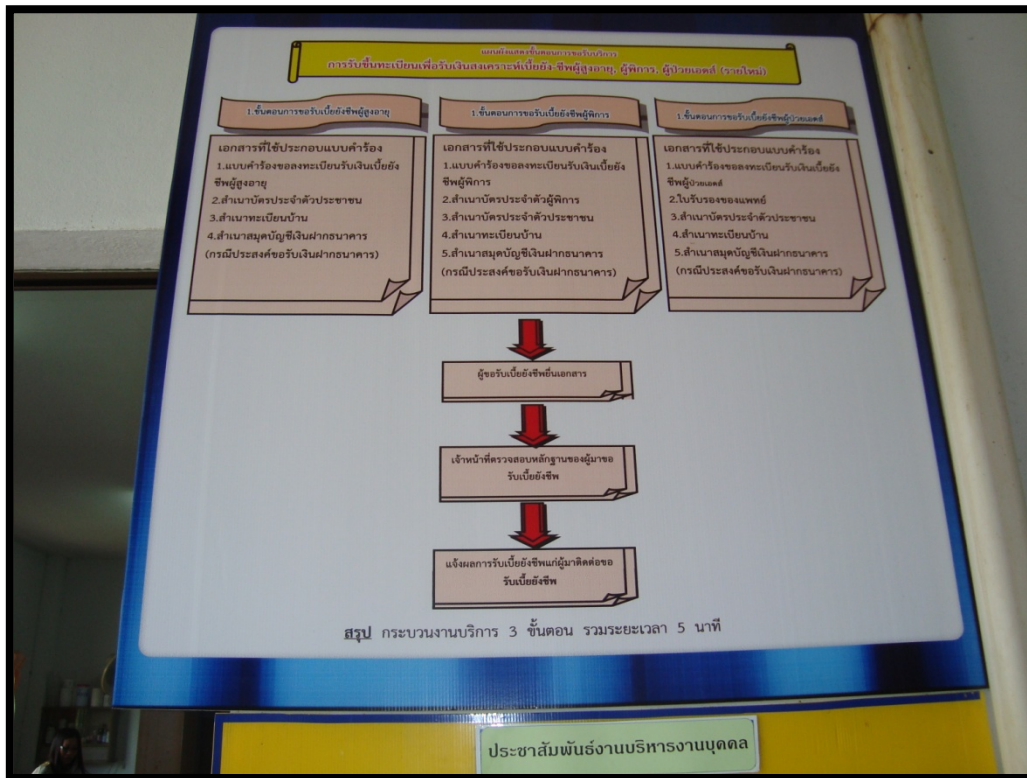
แผนผังแสดงขั้นตอนการขอรับบริการ
การรับขึ้นทะเบียนเพื่อรับเงินสงเคราะห์เบี้ยยังชีพผู้สูงอายุ, ผู้พิการ, ผู้ป่วยเอดส์ (รายใหม่)

1.ขั้นตอนการขอรับเบี้ยยังชีพผู้สูงอายุ

เอกสารที่ใช้ประกอบแบบคำร้อง
1.แบบคำร้องขอลงทะเบียนรับเงินเบี้ยยังชีพผู้สูงอายุ
2.สำเนาบัตรประจำตัวประชาชน
3.สำเนาทะเบียนบ้าน
4.สำเนาสมุดบัญชีเงินฝากธนาคาร (กรณีประสงค์ขอรับเงินฝากธนาคาร)

1.ขั้นตอนการขอรับเบี้ยยังชีพผู้พิการ

เอกสารที่ใช้ประกอบแบบคำร้อง
1.แบบคำร้องขอลงทะเบียนรับเงินเบี้ยยังชีพผู้พิการ
2.สำเนาบัตรประจำตัวผู้พิการ
3.สำเนาบัตรประจำตัวประชาชน
4.สำเนาทะเบียนบ้าน
5.สำเนาสมุดบัญชีเงินฝากธนาคาร (กรณีประสงค์ขอรับเงินฝากธนาคาร)

1.ขั้นตอนการขอรับเบี้ยยังชีพผู้ป่วยเอดส์

เอกสารที่ใช้ประกอบแบบคำร้อง
1.แบบคำร้องขอลงทะเบียนรับเงินเบี้ยยังชีพผู้ป่วยเอดส์
2.ใบรับรองของแพทย์
3.สำเนาบัตรประจำตัวประชาชน
4.สำเนาทะเบียนบ้าน
5.สำเนาสมุดบัญชีเงินฝากธนาคาร (กรณีประสงค์ขอรับเงินฝากธนาคาร)

ผู้ขอรับเบี้ยยังชีพยื่นเอกสาร

เจ้าหน้าที่ตรวจสอบหลักฐานของผู้มาขอรับเบี้ยยังชีพ

แจ้งผลการรับเบี้ยยังชีพแก่ผู้มาติดต่อขอรับเบี้ยยังชีพ

สรุป กระบวนงานบริการ 3 ขั้นตอน รวมระยะเวลา 5 นาที

ประชาสัมพันธ์งานบริหารงานบุคคล